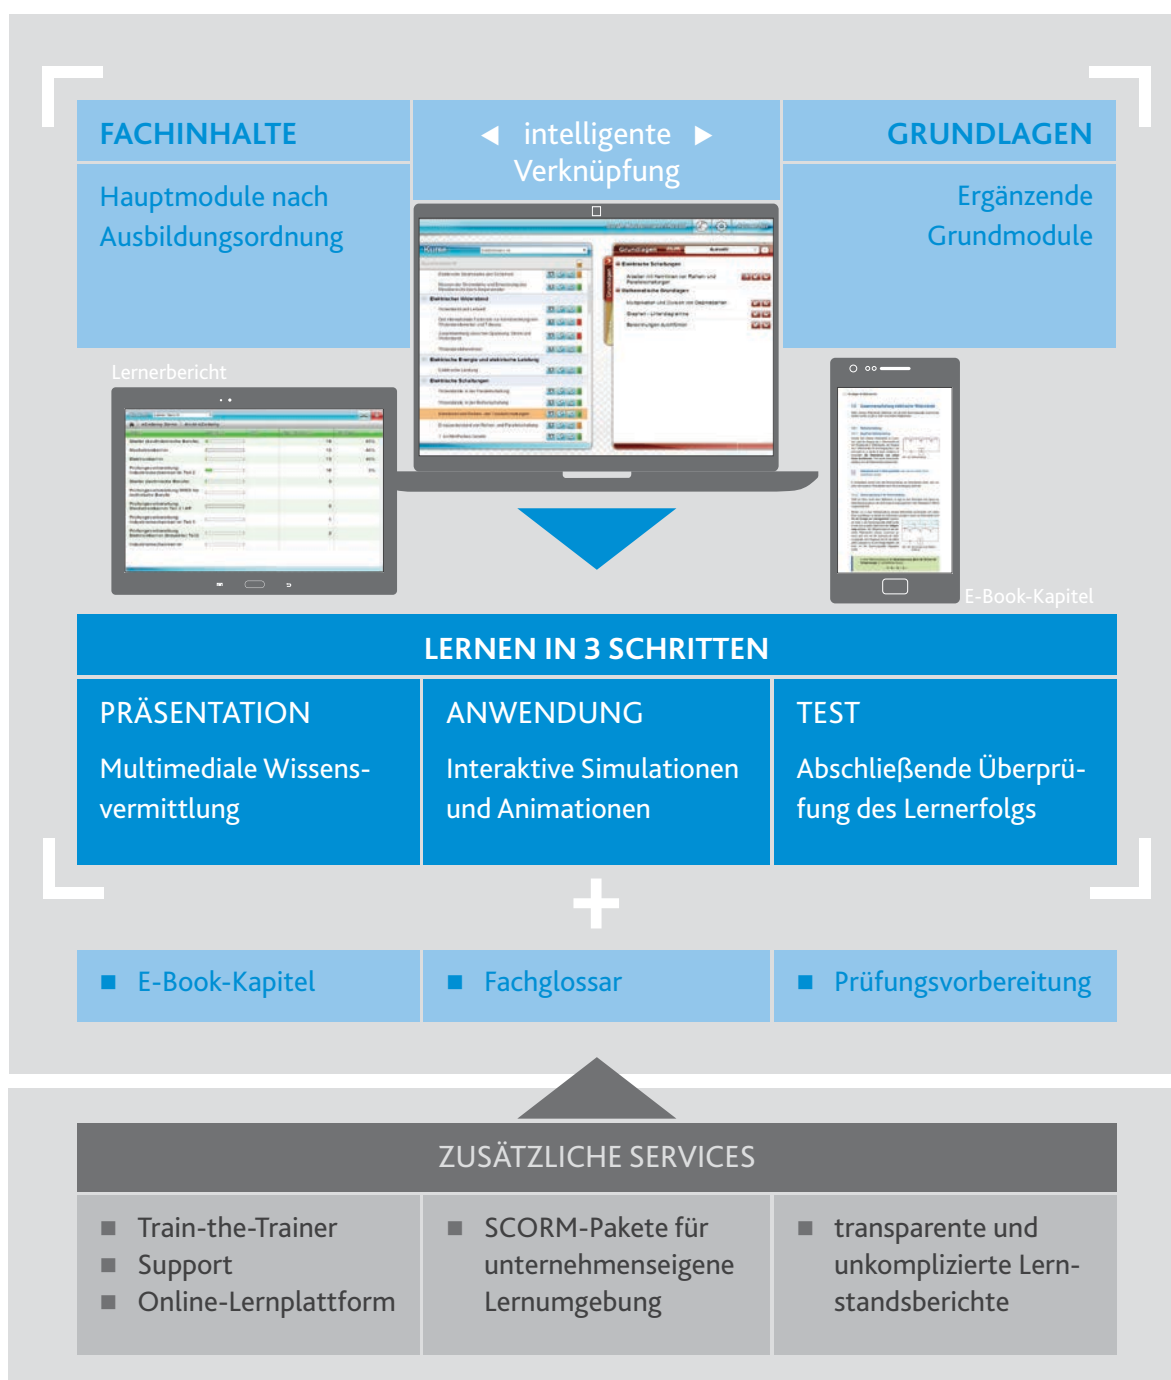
FACHINHALTE

Hauptmodule nach Ausbildungsordnung

◀ intelligente ▶ Verknüpfung

GRUNDLAGEN

Ergänzende Grundmodule

Lernerbericht

E-Book-Kapitel

LERNEN IN 3 SCHRITTEN

PRÄSENTATION

Multimediale Wissensvermittlung

ANWENDUNG

Interaktive Simulationen und Animationen

TEST

Abschließende Überprüfung des Lernerfolgs

+

■ E-Book-Kapitel

■ Fachglossar

■ Prüfungsvorbereitung

ZUSÄTZLICHE SERVICES

■ Train-the-Trainer
■ Support
■ Online-Lernplattform

■ SCORM-Pakete für unternehmenseigene Lernumgebung

■ transparente und unkomplizierte Lernstandsberichte